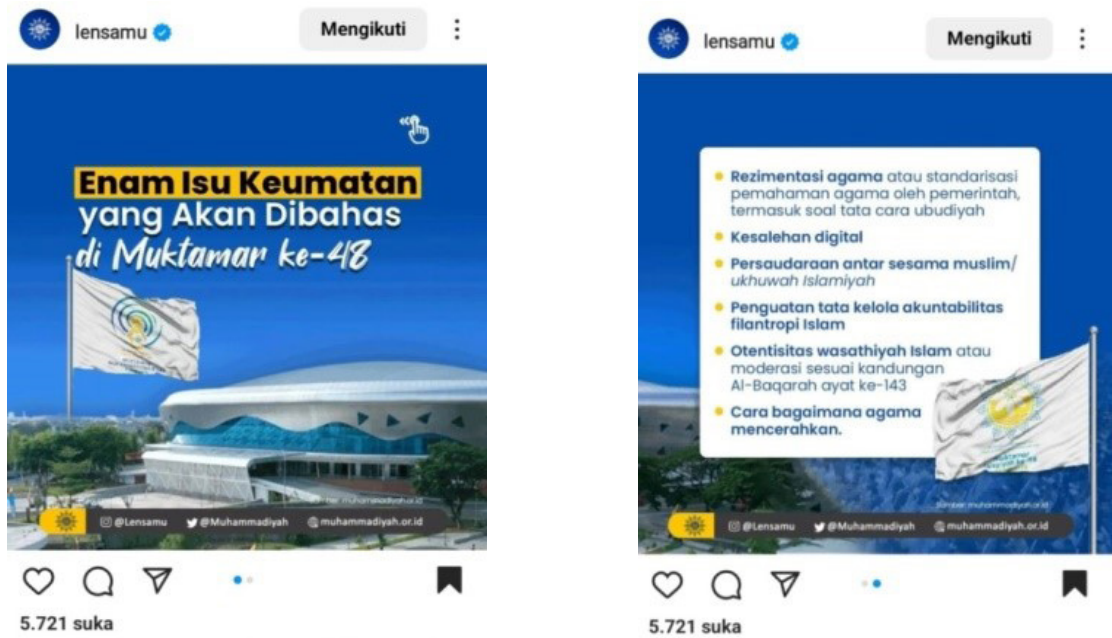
lensamu

Mengikuti

Enam Isu Keumatan yang Akan Dibahas di Muktamar ke-48

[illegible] muhammadiyah.or.id

@Lensamu @Muhammadiyah muhammadiyah.or.id

5.721 suka

lensamu

Mengikuti

Rezimentasi agama atau standarisasi pemahaman agama oleh pemerintah, termasuk soal tata cara ubudiyah

Kesalehan digital

Persaudaraan antar sesama muslim/ ukhuwah Islamiyah

Penguatan tata kelola akuntabilitas filantropi Islam

Otentisitas wasathiyah Islam atau moderasi sesuai kandungan Al-Baqarah ayat ke-143

Cara bagaimana agama mencerahkan.

Sumber: muhammadiyah.or.id

@Lensamu @Muhammadiyah muhammadiyah.or.id

5.721 suka